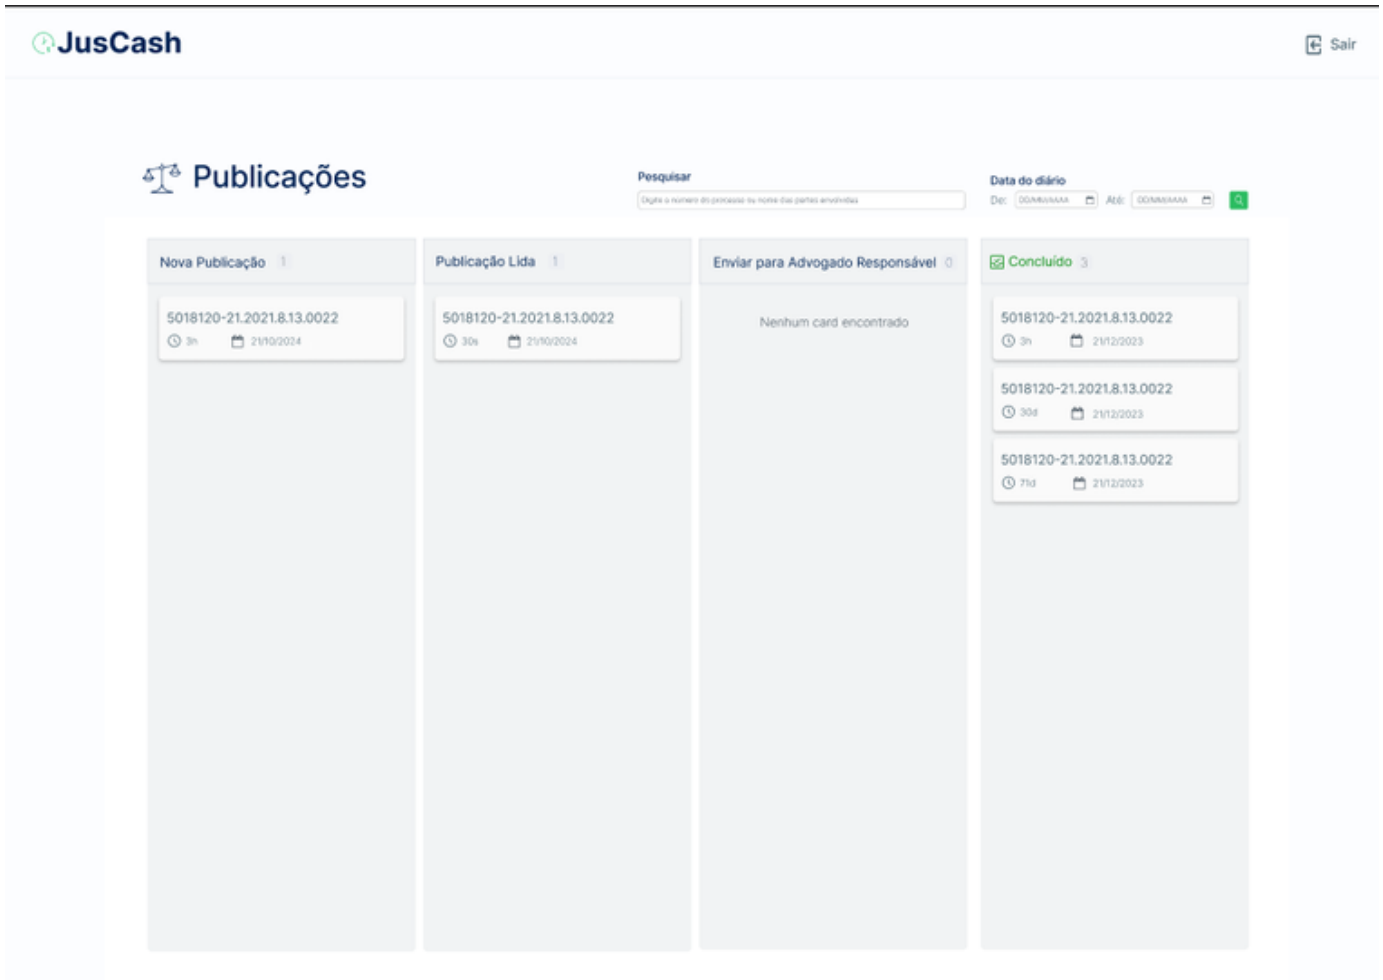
JusCash

Sair

Publicações

Pesquisar

Digite o número do processo ou nome das partes envolvidas

Data do diário

De: DD/MM/AAAA Até: DD/MM/AAAA

Nova Publicação 1

5018120-21.2021.8.13.0022
3h 21/10/2024

Publicação Lida 1

5018120-21.2021.8.13.0022
30s 21/10/2024

Enviar para Advogado Responsável 0

Nenhum card encontrado

Concluído 3

5018120-21.2021.8.13.0022
3h 21/12/2023

5018120-21.2021.8.13.0022
30d 21/12/2023

5018120-21.2021.8.13.0022
71d 21/12/2023